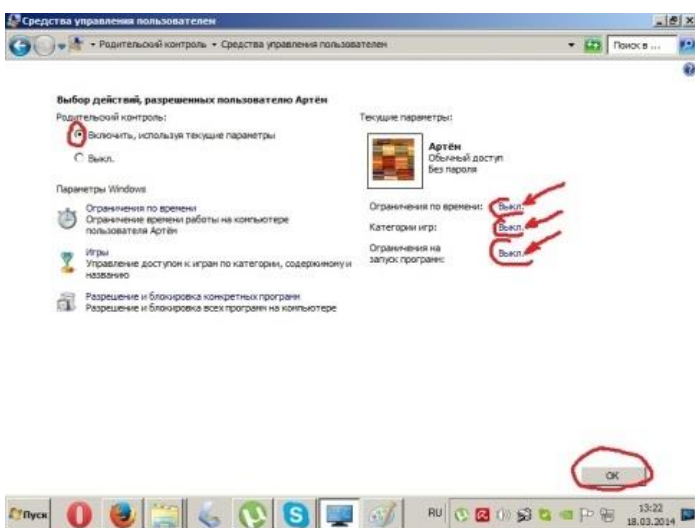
Средства управления пользователем

Родительский контроль ▸ Средства управления пользователем

Поиск в ...

Выбор действий, разрешенных пользователю Артём

Родительский контроль:

Включить, используя текущие параметры

Выкл.

Параметры Windows

Ограничения по времени
Ограничение времени работы на компьютере пользователя Артём

Игры
Управление доступом к играм по категории, содержимому и названию

Разрешение и блокировка конкретных программ
Разрешение и блокировка всех программ на компьютере

Текущие параметры:

Артём
Обычный доступ
Без пароля

Ограничения по времени: Выкл.

Категории игр: Выкл.

Ограничения на запуск программ: Выкл.

OK

Пуск

RU

13:22
18.03.2014